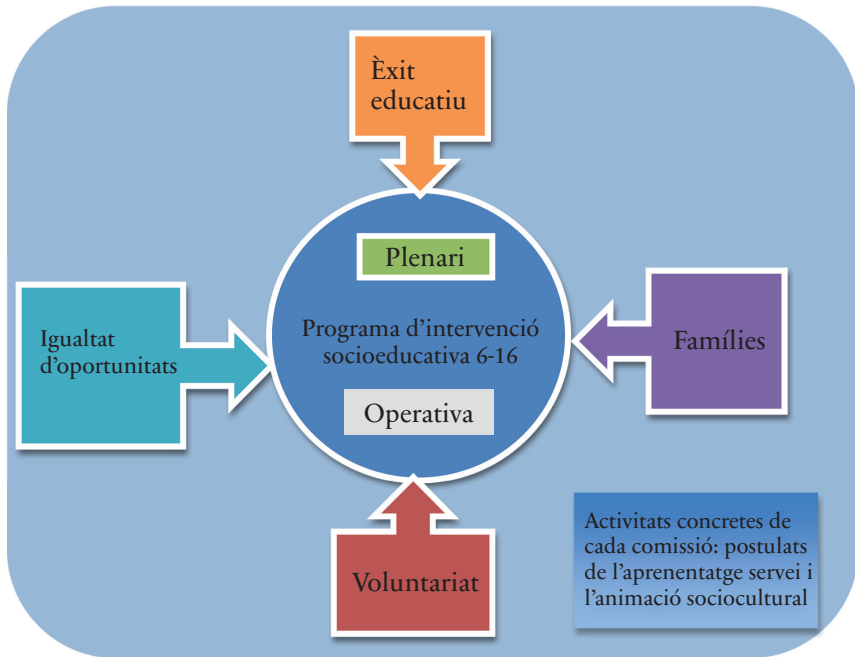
Èxit educatiu

Plenari

Igualtat d'oportunitats

Programa d'intervenció socioeducativa 6-16

Famílies

Operativa

Voluntariat

Activitats concretes de cada comissió: postulats de l'aprenentatge servei i l'animació sociocultural